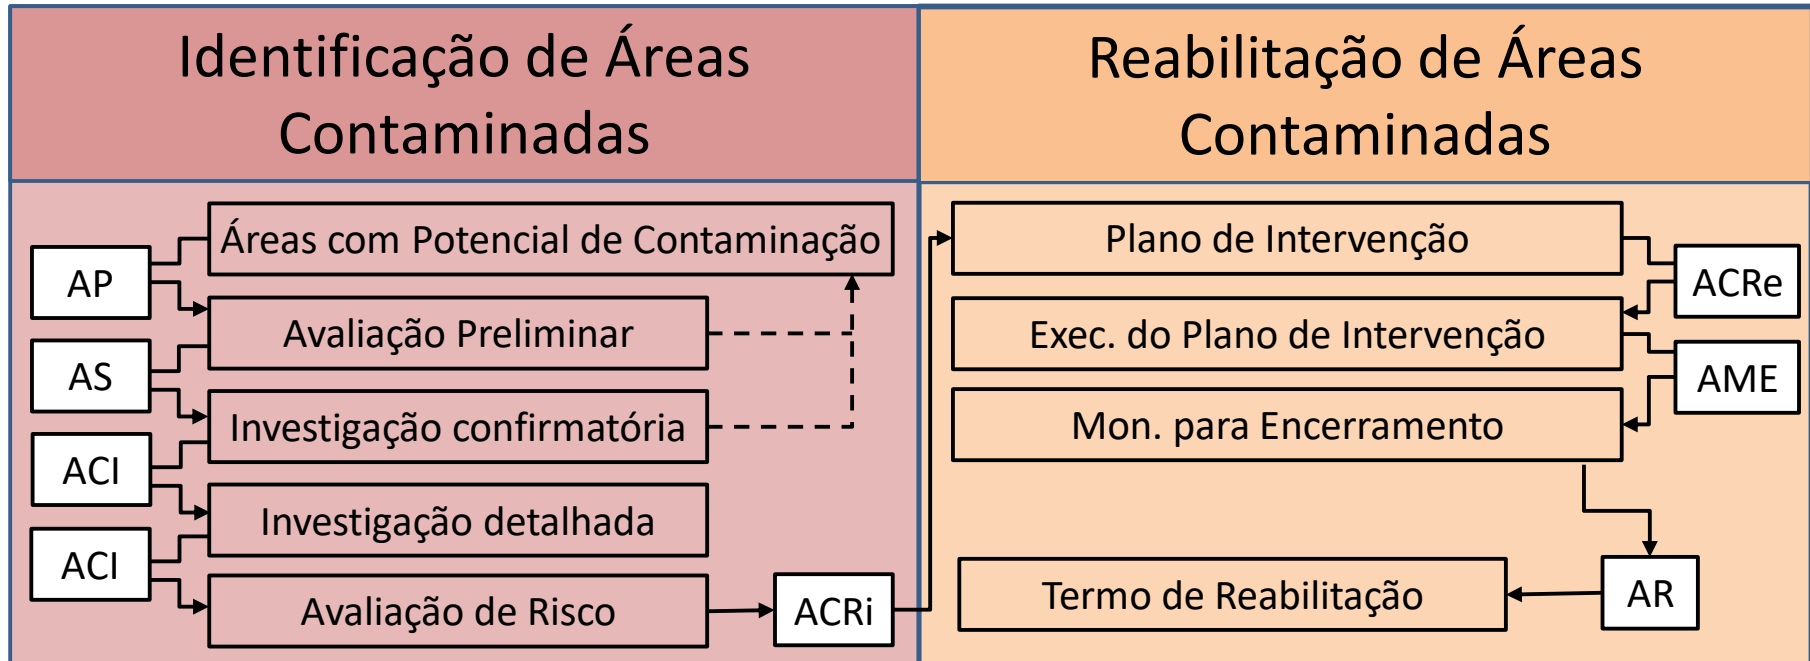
Identificação de Áreas Contaminadas

Áreas com Potencial de Contaminação

AP

Avaliação Preliminar

AS

Investigação confirmatória

ACI

Investigação detalhada

ACI

Avaliação de Risco

ACRi

Reabilitação de Áreas Contaminadas

Plano de Intervenção

ACRe

Exec. do Plano de Intervenção

AME

Mon. para Encerramento

AR

Termo de Reabilitação